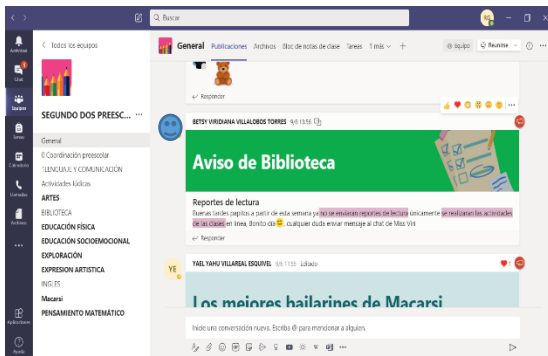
Buscar

Actividad
Chat
Equipos
Tareas
Calendario
Llamadas
Archivos
...
Aplicaciones
Ayuda

< Todos los equipos

SEGUNDO DOS PREESC... ...

General
0 Coordinación preescolar
"LENGUAJE Y COMUNICACIÓN
Actividades lúdicas
ARTES
BIBLIOTECA
EDUCACIÓN FÍSICA
EDUCACIÓN SOCIOEMOCIONAL
EXPLORACIÓN
EXPRESION ARTISTICA
INGLES
Macarsi
PENSAMIENTO MATEMÁTICO

General Publicaciones Archivos Bloc de notas de clase Tareas 1 más + Equipo Reunirse

Responder

BETSY VIRIDIANA VILLALOBOS TORRES 9/6 13:56

Aviso de Biblioteca

Reportes de lectura
Buenas tardes papitos a partir de esta semana ya no se enviaran reportes de lectura únicamente se realizaran las actividades de las clases en línea, Bonito dia, cualquier duda enviar mensaje al chat de Miss Viri

Responder

YE YAEL YAHU VILLAREAL ESQUIVEL 9/6 11:55 Editado

Los mejores bailarines de Macarsi

Inicie una conversación nueva. Escriba @ para mencionar a alguien.